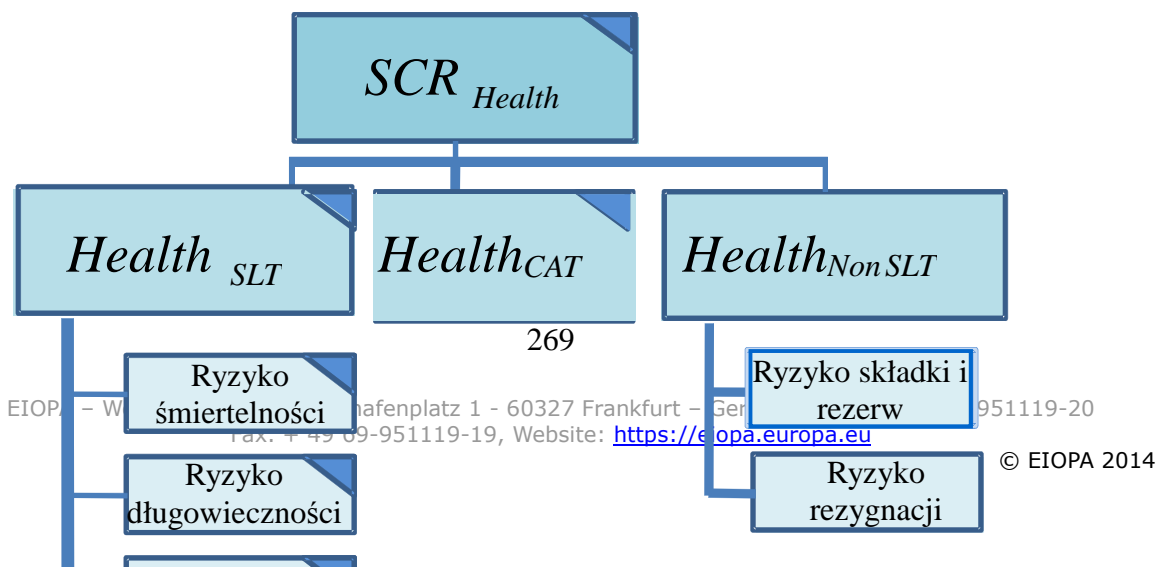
$SCR_{Health}$

$Health_{SLT}$

$Health_{CAT}$

$Health_{Non\,SLT}$

269

Ryzyko śmiertelności

EIOPA – W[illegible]hafenplatz 1 - 60327 Frankfurt – Ger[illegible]951119-20
Fax: + 49 69-951119-19, Website: https://e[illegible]opa.europa.eu

Ryzyko składki i rezerw

© EIOPA 2014

Ryzyko długowieczności

Ryzyko rezygnacji